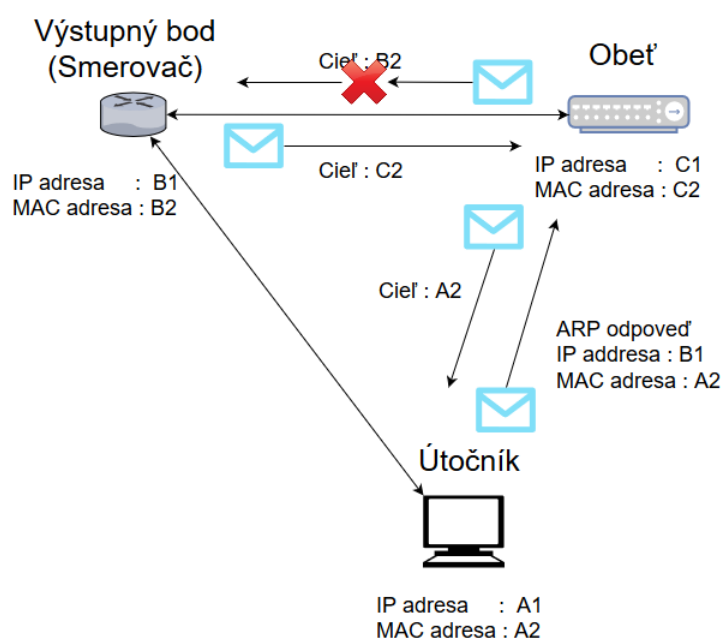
Výstupný bod
(Smerovač)

Cieľ : B2

Obeť

IP adresa : B1
MAC adresa : B2

Cieľ : C2

IP adresa : C1
MAC adresa : C2

Cieľ : A2

ARP odpoveď
IP addresa : B1
MAC adresa : A2

Útočník

IP adresa : A1
MAC adresa : A2